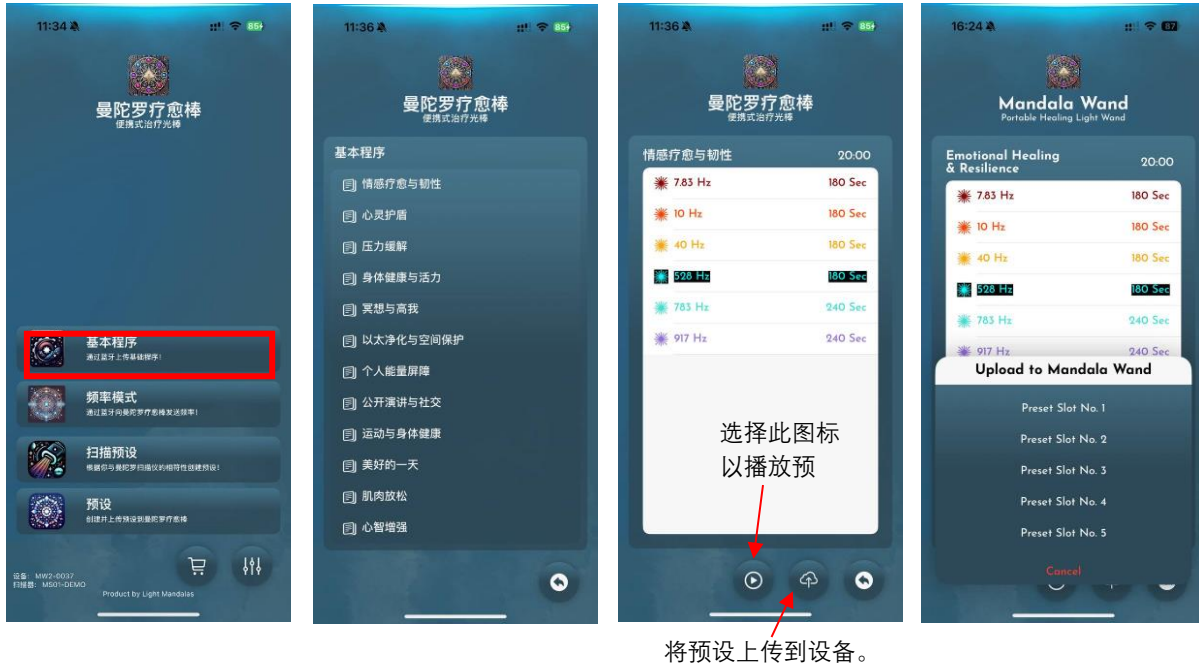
11:34 85

曼陀罗疗愈棒
便携式治疗光棒

基本程序
通过蓝牙上传基础程序!

频率模式
通过蓝牙向曼陀罗疗愈棒发送频率!

扫描预设
根据你与曼陀罗扫描仪的相符性创建预设!

预设
创建并上传预设到曼陀罗疗愈棒

设备: MW2-0037
扫描器: MS01-DEMO

Product by Light Mandalas

11:36 85

曼陀罗疗愈棒
便携式治疗光棒

基本程序
情感疗愈与韧性
心灵护盾
压力缓解
身体健康与活力
冥想与高我
以太净化与空间保护
个人能量屏障
公开演讲与社交
运动与身体健康
美好的一天
肌肉放松
心智增强

11:36 85

曼陀罗疗愈棒
便携式治疗光棒

情感疗愈与韧性 20:00

| | |
|---|---|
| 7.83 Hz | 180 Sec |
| 10 Hz | 180 Sec |
| 40 Hz | 180 Sec |
| 528 Hz | 180 Sec |
| 783 Hz | 240 Sec |
| 917 Hz | 240 Sec |

选择此图标以播放预

将预设上传到设备。

16:24 87

Mandala Wand
Portable Healing Light Wand

Emotional Healing & Resilience 20:00

| | |
|---|---|
| 7.83 Hz | 180 Sec |
| 10 Hz | 180 Sec |
| 40 Hz | 180 Sec |
| 528 Hz | 180 Sec |
| 783 Hz | 240 Sec |
| 917 Hz | 240 Sec |

Upload to Mandala Wand
Preset Slot No. 1
Preset Slot No. 2
Preset Slot No. 3
Preset Slot No. 4
Preset Slot No. 5
Cancel